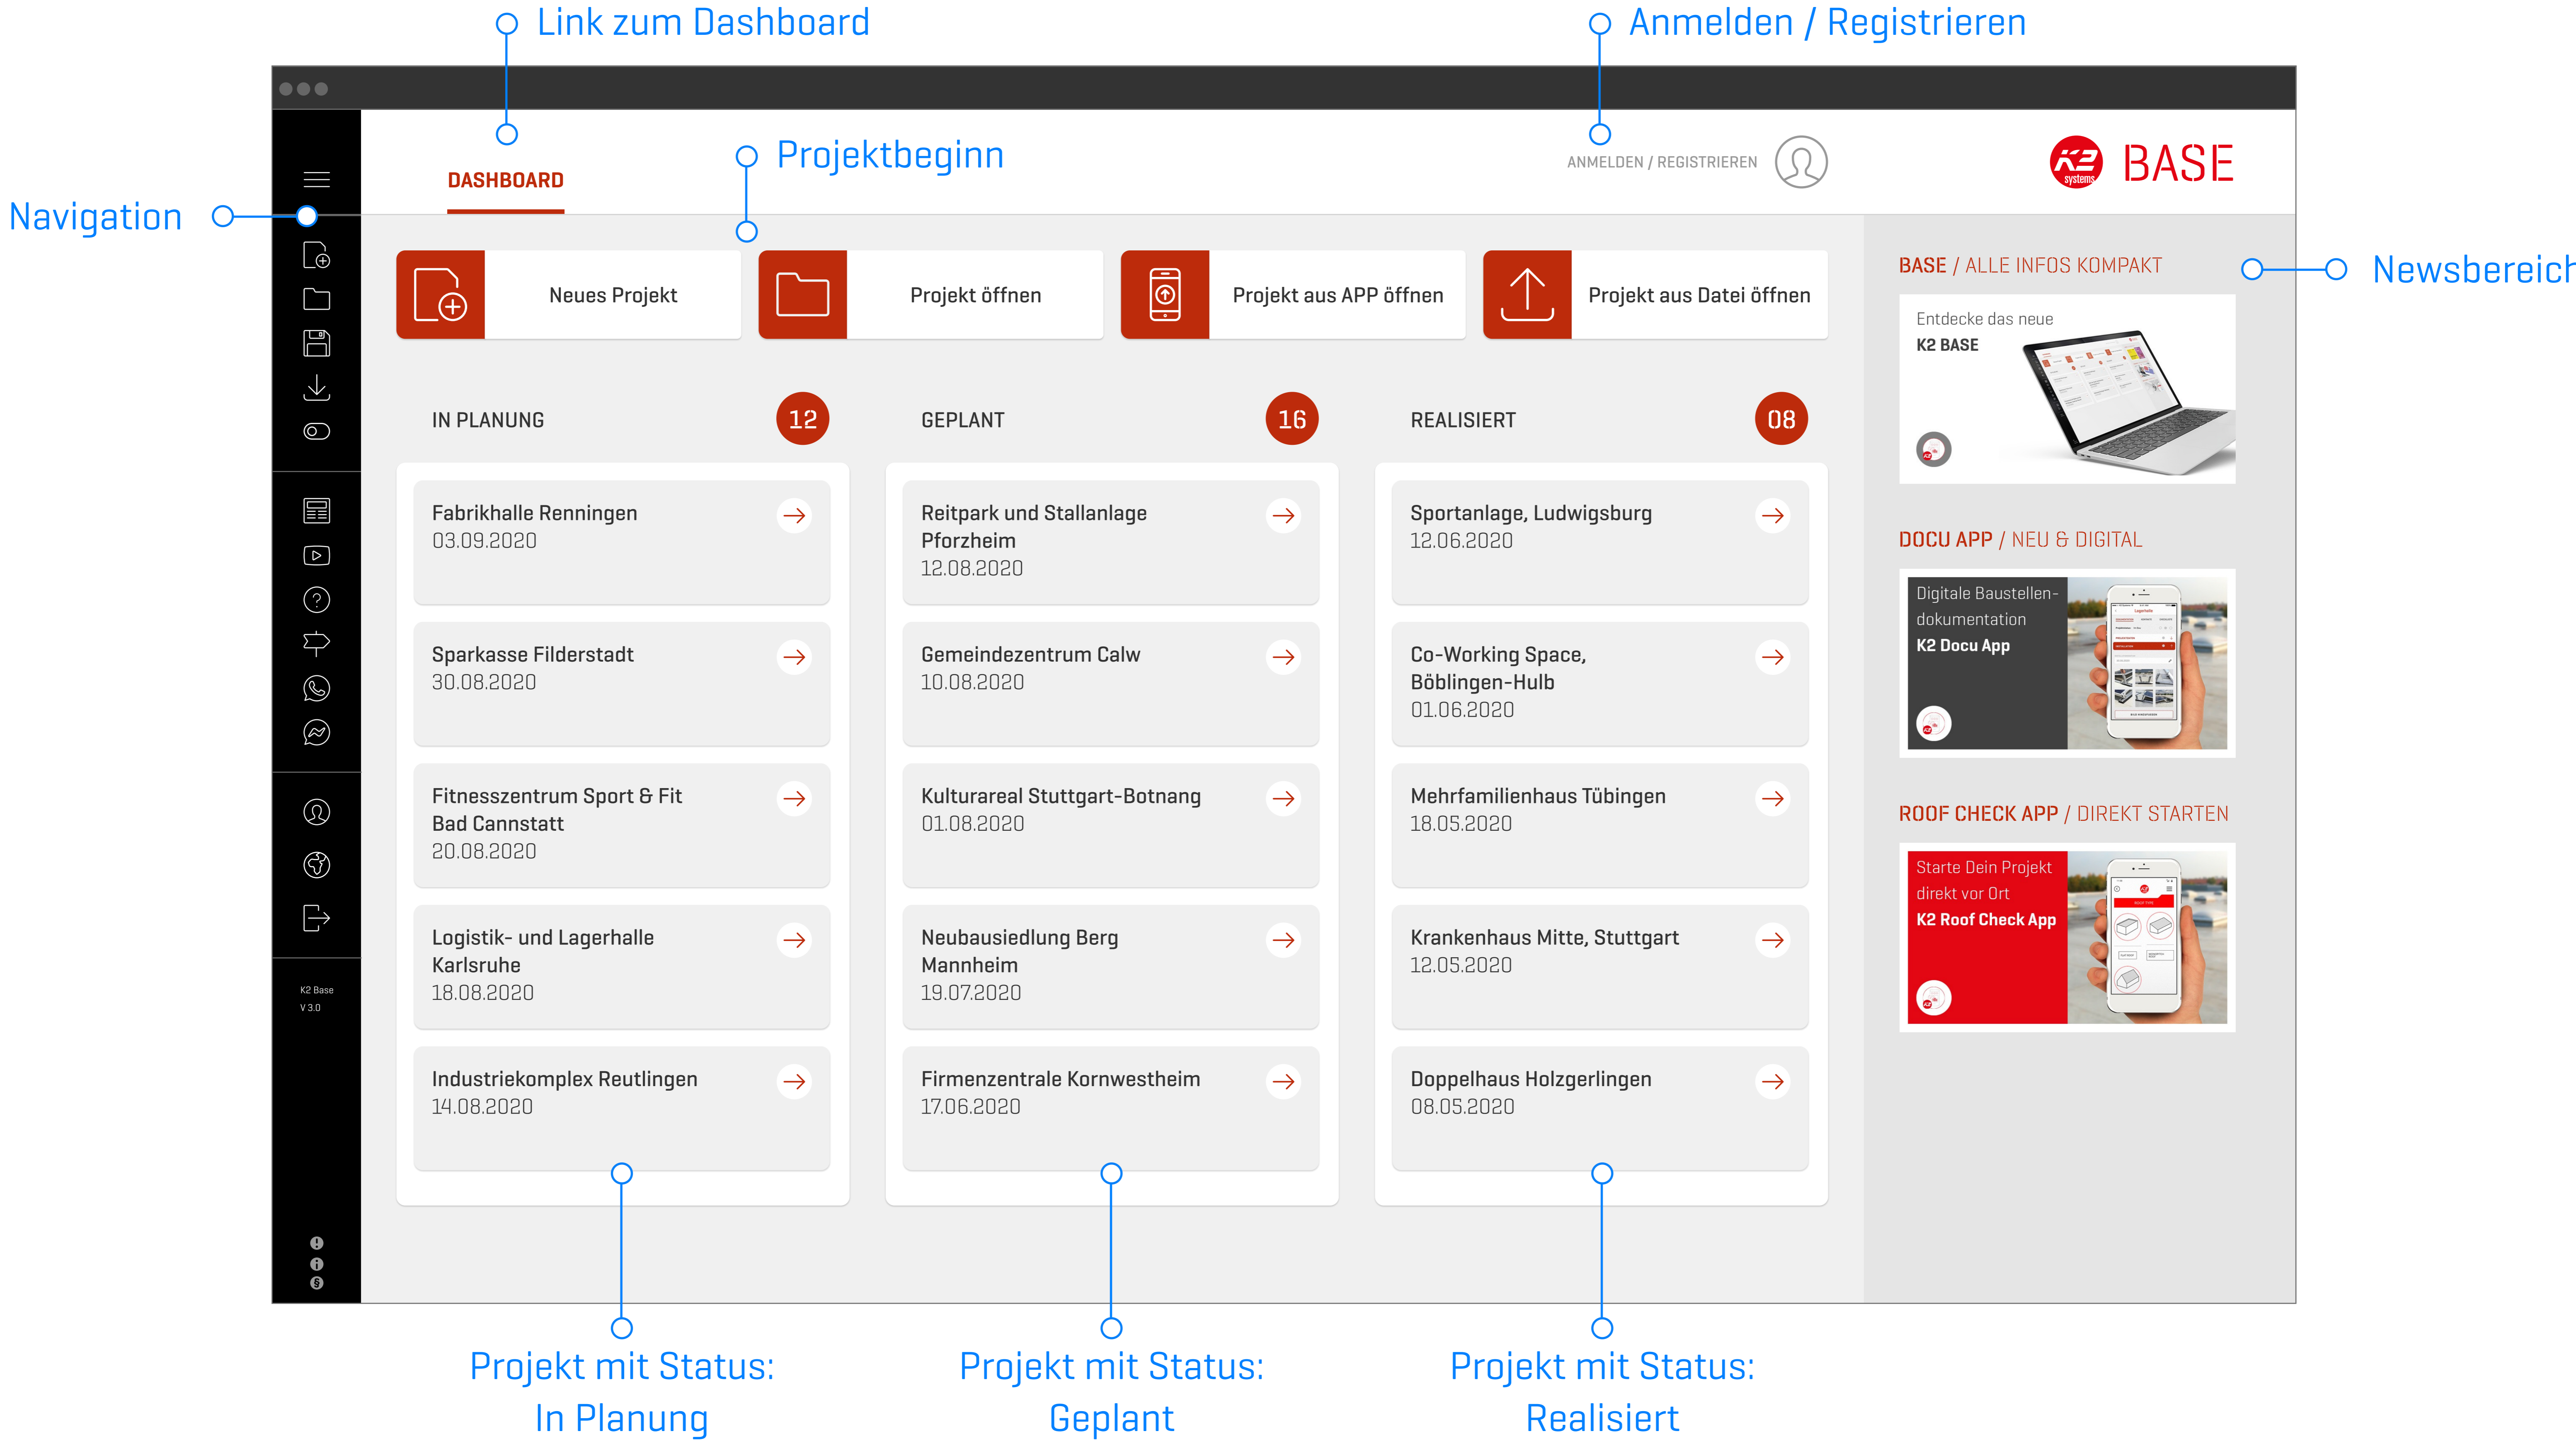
Link zum Dashboard

Anmelden / Registrieren

Navigation

Projektbeginn

Newsbereich

DASHBOARD

ANMELDEN / REGISTRIEREN

K2 systems BASE

Neues Projekt

Projekt öffnen

Projekt aus APP öffnen

Projekt aus Datei öffnen

IN PLANUNG 12

GEPLANT 16

REALISIERT 08

Fabrikhalle Renningen
03.09.2020

Sparkasse Filderstadt
30.08.2020

Fitnesszentrum Sport & Fit Bad Cannstatt
20.08.2020

Logistik- und Lagerhalle Karlsruhe
18.08.2020

Industriekomplex Reutlingen
14.08.2020

Reitpark und Stallanlage Pforzheim
12.08.2020

Gemeindezentrum Calw
10.08.2020

Kulturareal Stuttgart-Botnang
01.08.2020

Neubausiedlung Berg Mannheim
19.07.2020

Firmenzentrale Kornwestheim
17.06.2020

Sportanlage, Ludwigsburg
12.06.2020

Co-Working Space, Böblingen-Hulb
01.06.2020

Mehrfamilienhaus Tübingen
18.05.2020

Krankenhaus Mitte, Stuttgart
12.05.2020

Doppelhaus Holzgerlingen
08.05.2020

BASE / ALLE INFOS KOMPAKT

Entdecke das neue
K2 BASE

DOCU APP / NEU & DIGITAL

Digitale Baustellendokumentation
K2 Docu App

ROOF CHECK APP / DIREKT STARTEN

Starte Dein Projekt direkt vor Ort
K2 Roof Check App

K2 Base
V 3.0

Projekt mit Status:
In Planung

Projekt mit Status:
Geplant

Projekt mit Status:
Realisiert